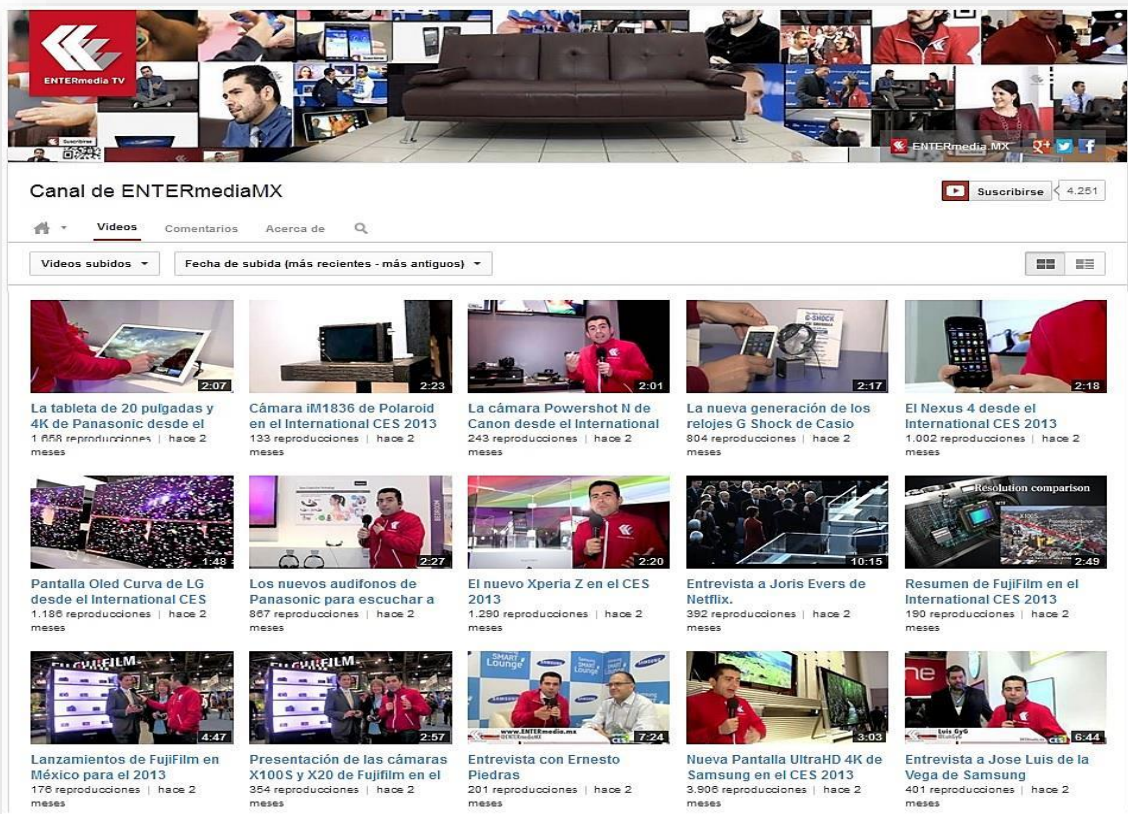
ENTERmedia TV

ENTERmedia.MX

Canal de ENTERmediaMX

Suscribirse 4.251

Videos Comentarios Acerca de

Videos subidos

Fecha de subida (más recientes - más antiguos)

2:07
La tableta de 20 pulgadas y 4K de Panasonic desde el
1.658 reproducciones | hace 2 meses

2:23
Cámara iM1836 de Polaroid en el International CES 2013
133 reproducciones | hace 2 meses

2:01
La cámara Powershot N de Canon desde el International
243 reproducciones | hace 2 meses

2:17
La nueva generación de los relojes G Shock de Casio
804 reproducciones | hace 2 meses

2:18
El Nexus 4 desde el International CES 2013
1.002 reproducciones | hace 2 meses

1:48
Pantalla Oled Curva de LG desde el International CES
1.186 reproducciones | hace 2 meses

2:27
Los nuevos audifonos de Panasonic para escuchar a
867 reproducciones | hace 2 meses

2:20
El nuevo Xperia Z en el CES 2013
1.290 reproducciones | hace 2 meses

10:15
Entrevista a Joris Evers de Netflix.
392 reproducciones | hace 2 meses

Resolution comparison
2:49
Resumen de FujiFilm en el International CES 2013
190 reproducciones | hace 2 meses

FUJIFILM
4:47
Lanzamientos de FujiFilm en México para el 2013
176 reproducciones | hace 2 meses

FUJIFILM
2:57
Presentación de las cámaras X100S y X20 de Fujifilm en el
354 reproducciones | hace 2 meses

SMART Lounge SAMSUNG
www.ENTERmedia.mx
7:24
Entrevista con Ernesto Piedras
201 reproducciones | hace 2 meses

3:03
Nueva Pantalla UltraHD 4K de Samsung en el CES 2013
3.906 reproducciones | hace 2 meses

Luis GyG
6:44
Entrevista a Jose Luis de la Vega de Samsung
401 reproducciones | hace 2 meses